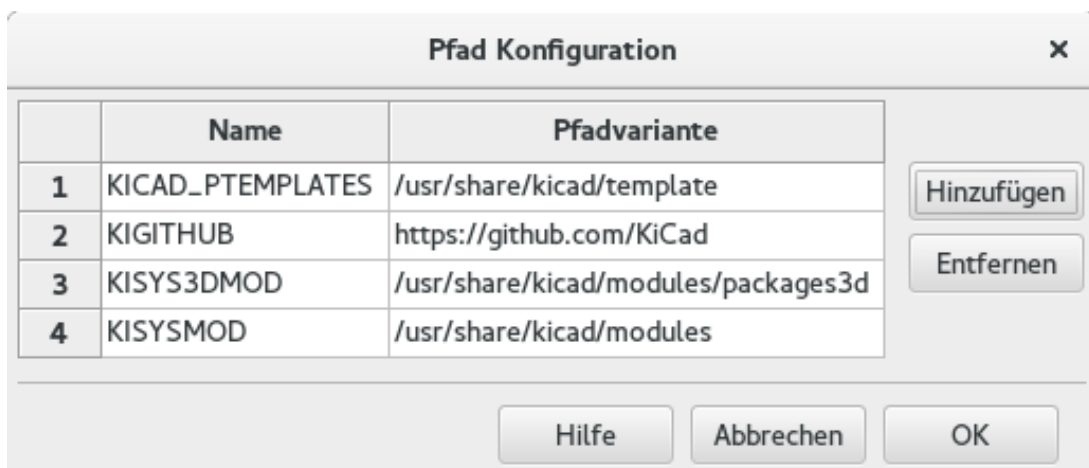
Pfad Konfiguration ×

| | Name | Pfadvariante |
|---|---|---|
| 1 | KICAD_PTEMPLATES | /usr/share/kicad/template |
| 2 | KIGITHUB | https://github.com/KiCad |
| 3 | KISYS3DMOD | /usr/share/kicad/modules/packages3d |
| 4 | KISYSMOD | /usr/share/kicad/modules |

Hinzufügen
Entfernen

Hilfe Abbrechen OK